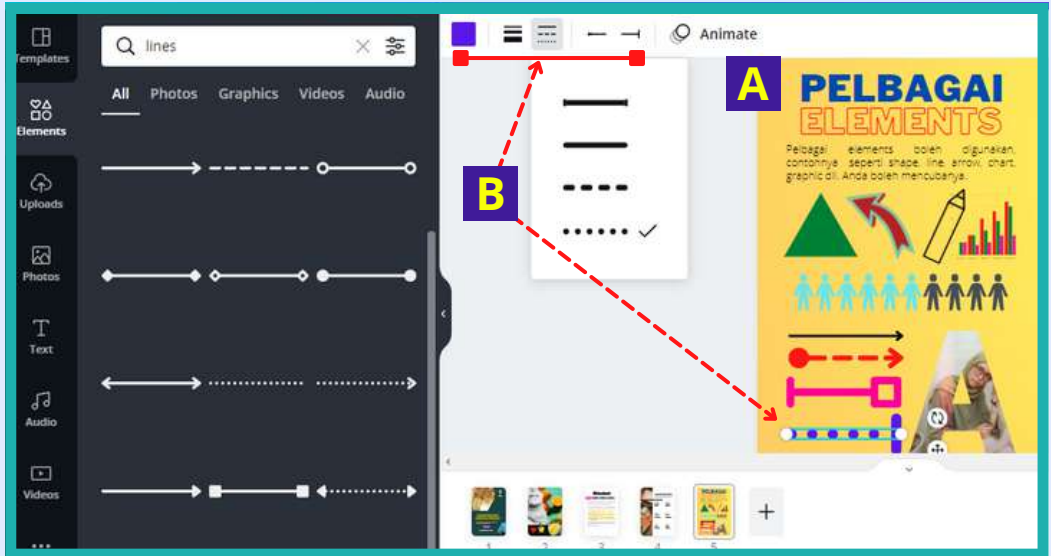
Templates
Elements
Uploads
Photos
Text
Audio
Videos

lines

All Photos Graphics Videos Audio

Animate

A

B

PELBAGAI
ELEMENTS

Pelbagai elements boleh digunakan, contohnya seperti shape, line, arrow, chart, graphic dll. Anda boleh mencubanya.

1 2 3 4 5